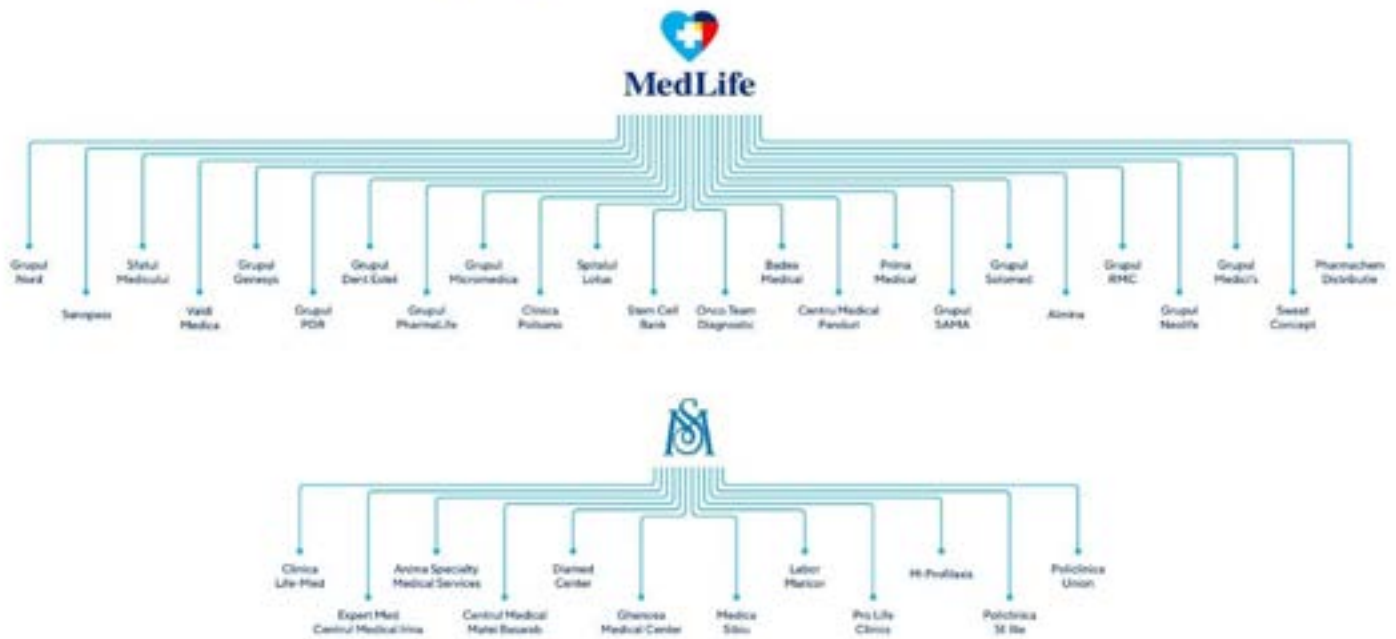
MedLife

Grupul Nord

Sanopass

Sfatul Medicului

Valdi Medica

Grupul Genesys

Grupul PDR

Grupul Dent Estet

Grupul PharmaLife

Grupul Micromedica

Clinica Polisano

Spitalul Lotus

Stem Cell Bank

Onco Team Diagnostic

Badea Medical

Centrul Medical Panduri

Prima Medical

Grupul SAMA

Grupul Solomed

Almina

Grupul RMC

Grupul Neolife

Grupul Medici's

Sweat Concept

Pharmachem Distributie

SM

Clinica Life-Med

Expert Med Centrul Medical Irina

Anima Specialty Medical Services

Centrul Medical Matei Basarab

Diamed Center

Gheorasa Medical Center

Medica Sibiu

Labor Maricor

Pro Life Clinics

Mi Profilaxis

Policlinica Sf. Ilie

Policlinica Union